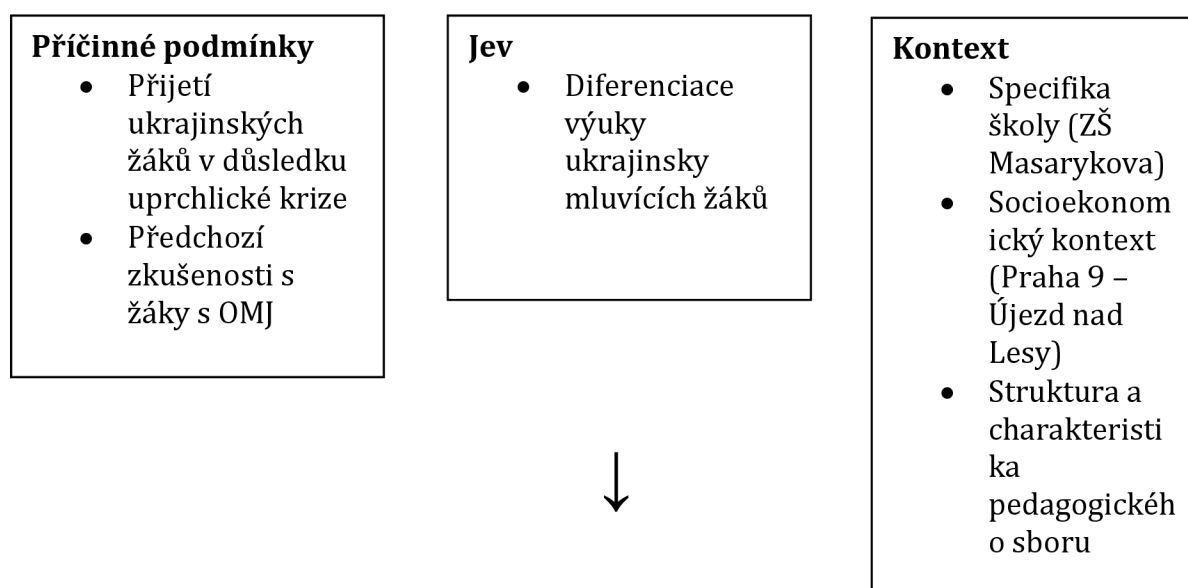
**Příčinné podmínky**
- Přijetí ukrajinských žáků v důsledku uprchlické krize
- Předchozí zkušenosti s žáky s OMJ

**Jev**
- Diferenciace výuky ukrajinsky mluvících žáků

**Kontext**
- Specifika školy (ZŠ Masarykova)
- Socioekonomický kontext (Praha 9 – Újezd nad Lesy)
- Struktura a charakteristika pedagogického sboru

↓